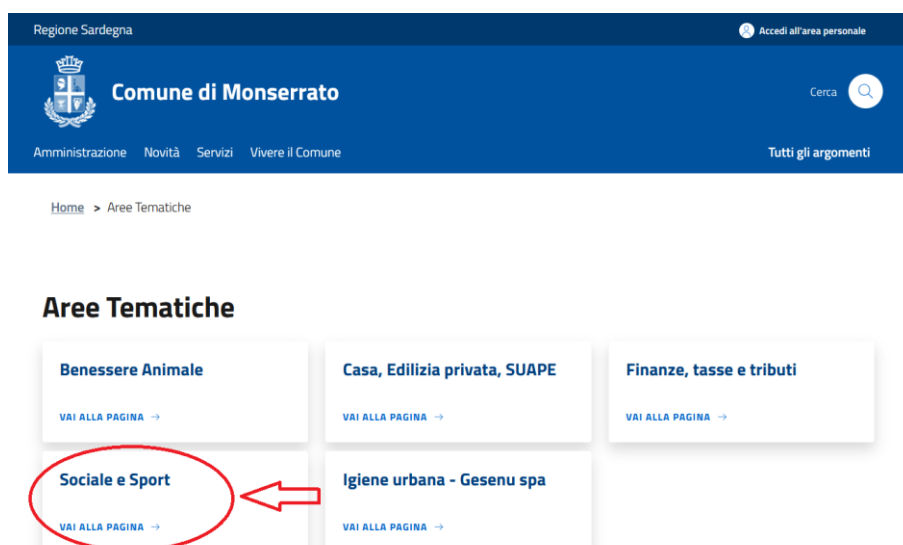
Regione Sardegna

Accedi all'area personale

Comune di Monserrato

Cerca

Amministrazione Novità Servizi Vivere il Comune

Tutti gli argomenti

Home > Aree Tematiche

Aree Tematiche

Benessere Animale

VAI ALLA PAGINA →

Casa, Edilizia privata, SUAPE

VAI ALLA PAGINA →

Finanze, tasse e tributi

VAI ALLA PAGINA →

Sociale e Sport

VAI ALLA PAGINA →

Igiene urbana - Gesenu spa

VAI ALLA PAGINA →